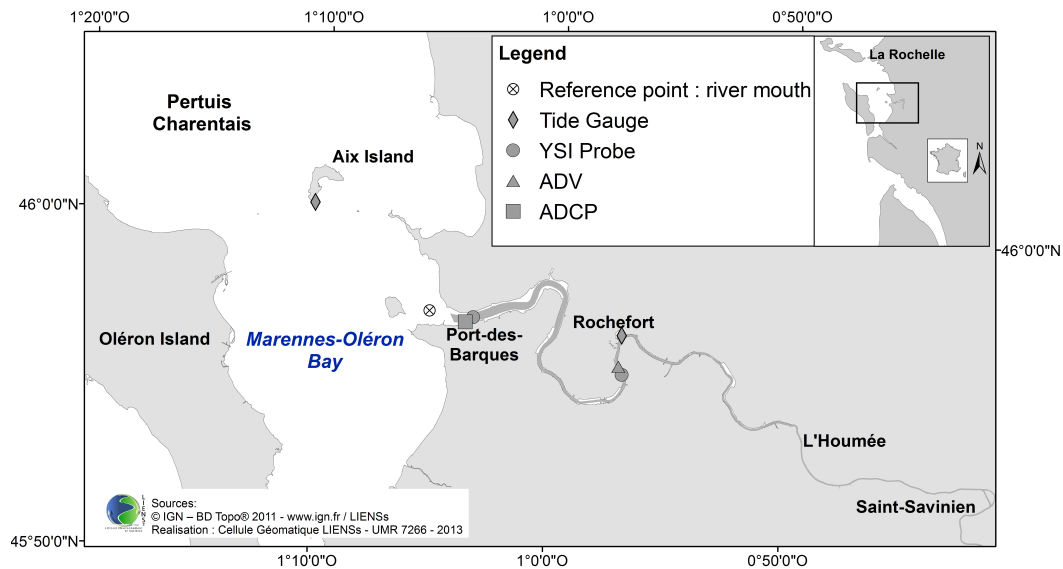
1°20'0"O
1°10'0"O
1°0'0"O
0°50'0"O

Legend
Reference point : river mouth
Tide Gauge
YSI Probe
ADV
ADCP

La Rochelle
N

Pertuis Charentais
Aix Island
46°0'0"N
46°0'0"N
Oléron Island
Marennes-Oléron Bay
Port-des-Barques
Rochefort
L'Houmée
Saint-Savinien

Sources:
© IGN – BD Topo® 2011 - www.ign.fr / LIENSs
Realisation : Cellule Géomatique LIENSs - UMR 7266 - 2013

45°50'0"N
1°10'0"O
1°0'0"O
0°50'0"O